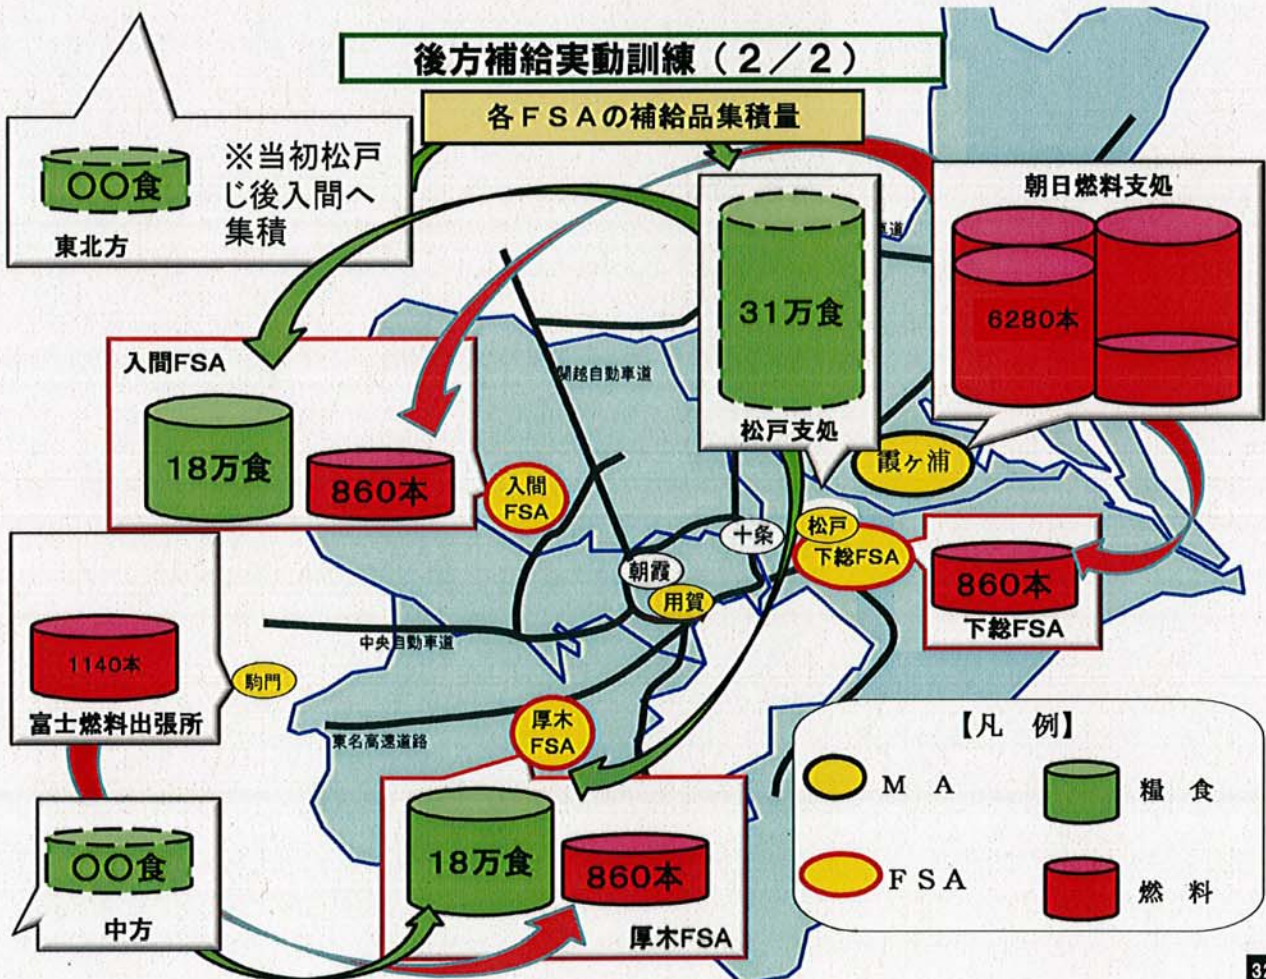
後方補給実動訓練（２／２）

各ＦＳＡの補給品集積量

○○食

東北方

※当初松戸じ後入間へ集積

31万食

松戸支処

朝日燃料支処

6280本

道

関越自動車道

入間FSA

18万食

860本

入間FSA

霞ヶ浦

十条

松戸

下総FSA

朝霞

用賀

860本

下総FSA

1140本

富士燃料出張所

駒門

中央自動車道

東名高速道路

厚木FSA

○○食

中方

18万食

860本

厚木FSA

【凡　例】

ＭＡ

糧食

ＦＳＡ

燃料

37